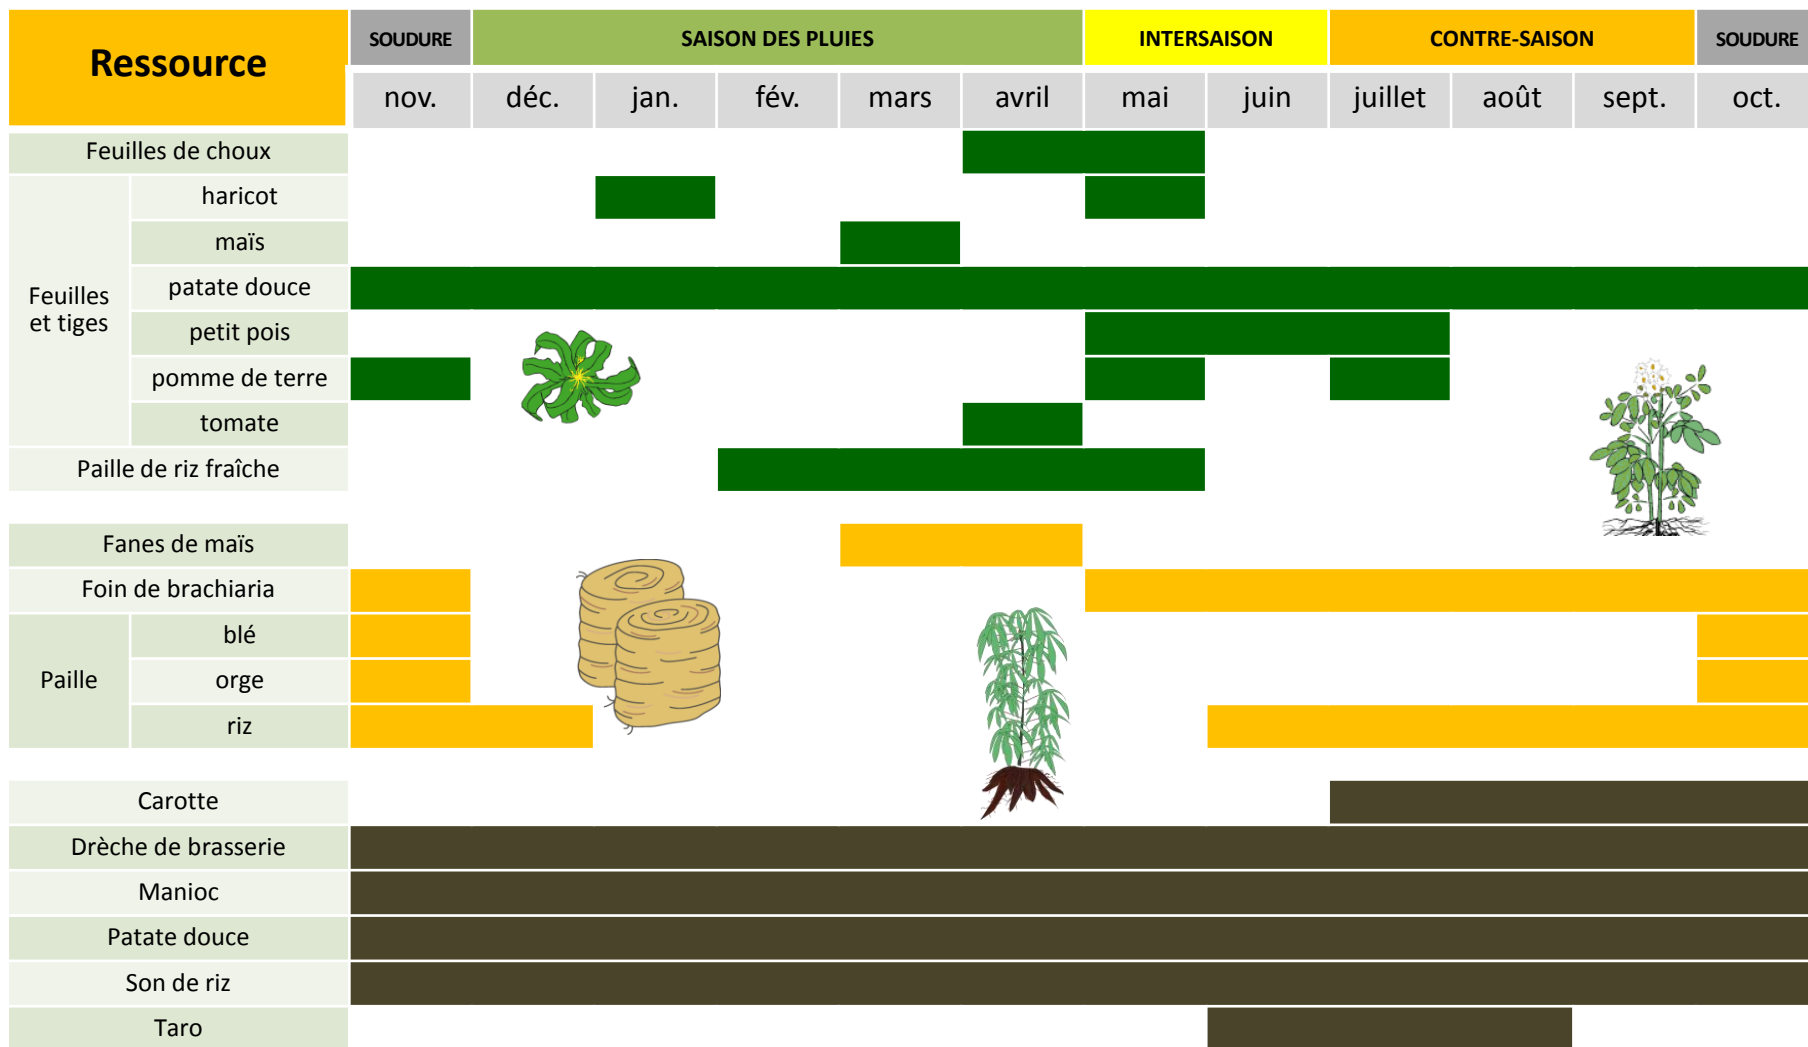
| Ressource | | SOUDURE | SAISON DES PLUIES | | | | | INTERSAISON | | CONTRE-SAISON | | | SOUDURE |
|---|---|---|---|---|---|---|---|---|---|---|---|---|---|
| | | nov. | déc. | jan. | fév. | mars | avril | mai | juin | juillet | août | sept. | oct. |
| Feuilles de choux | | | | | | | | | | | | | |
| Feuilles et tiges | haricot | | | | | | | | | | | | |
| | maïs | | | | | | | | | | | | |
| | patate douce | | | | | | | | | | | | |
| | petit pois | | | | | | | | | | | | |
| | pomme de terre | | | | | | | | | | | | |
| | tomate | | | | | | | | | | | | |
| Paille de riz fraîche | | | | | | | | | | | | | |
| Fanes de maïs | | | | | | | | | | | | | |
| Foin de brachiaria | | | | | | | | | | | | | |
| Paille | blé | | | | | | | | | | | | |
| | orge | | | | | | | | | | | | |
| | riz | | | | | | | | | | | | |
| Carotte | | | | | | | | | | | | | |
| Drèche de brasserie | | | | | | | | | | | | | |
| Manioc | | | | | | | | | | | | | |
| Patate douce | | | | | | | | | | | | | |
| Son de riz | | | | | | | | | | | | | |
| Taro | | | | | | | | | | | | | |